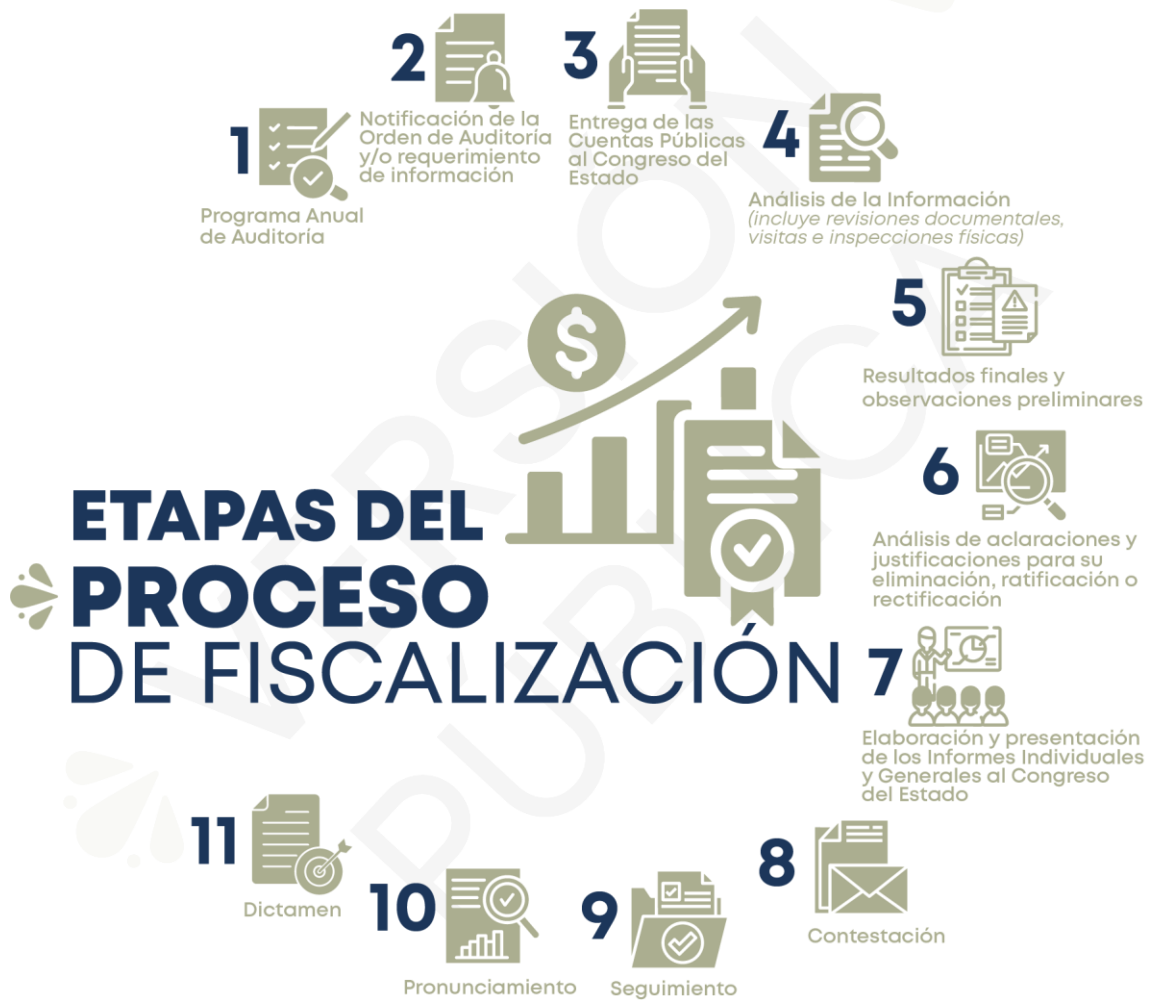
ETAPAS DEL
PROCESO
DE FISCALIZACIÓN

1
Programa Anual de Auditoría

2
Notificación de la Orden de Auditoria y/o requerimiento de información

3
Entrega de las Cuentas Públicas al Congreso del Estado

4
Análisis de la Información (incluye revisiones documentales, visitas e inspecciones físicas)

5
Resultados finales y observaciones preliminares

6
Análisis de aclaraciones y justificaciones para su eliminación, ratificación o rectificación

7
Elaboración y presentación de los Informes Individuales y Generales al Congreso del Estado

8
Contestación

9
Seguimiento

10
Pronunciamiento

11
Dictamen

VERSIÓN PÚBLICA